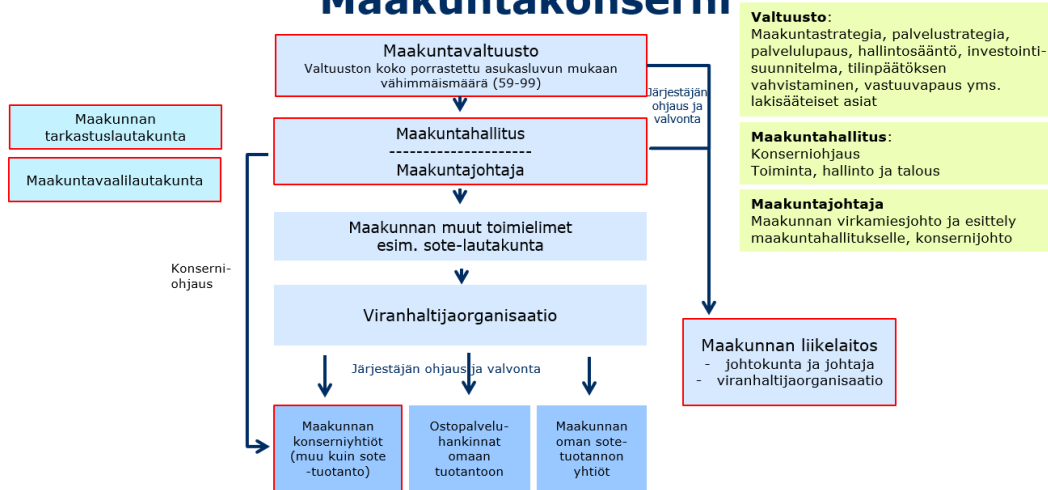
Maakuntakonserni

Maakuntavaltuusto
Valtuuston koko porrastettu asukasluvun mukaan vähimmäismäärä (59-99)

Järjestäjän ohjaus ja valvonta

Valtuusto:
Maakuntastrategia, palvelustrategia, palvelulupaus, hallintosääntö, investointisuunnitelma, tilinpäätöksen vahvistaminen, vastuuvapaus yms. lakisääteiset asiat

Maakunnan tarkastuslautakunta

Maakuntavaalilautakunta

Maakuntahallitus
---------------------
Maakuntajohtaja

Maakuntahallitus:
Konserniohjaus
Toiminta, hallinto ja talous

Maakuntajohtaja
Maakunnan virkamiesjohto ja esittely maakuntahallitukselle, konsernijohto

Maakunnan muut toimielimet
esim. sote-lautakunta

Konserniohjaus

Viranhaltijaorganisaatio

Maakunnan liikelaitos
- johtokunta ja johtaja
- viranhaltijaorganisaatio

Järjestäjän ohjaus ja valvonta

Maakunnan konserniyhtiöt (muu kuin sote-tuotanto)

Ostopalveluhankinnat omaan tuotantoon

Maakunnan oman sotetuotannon yhtiöt